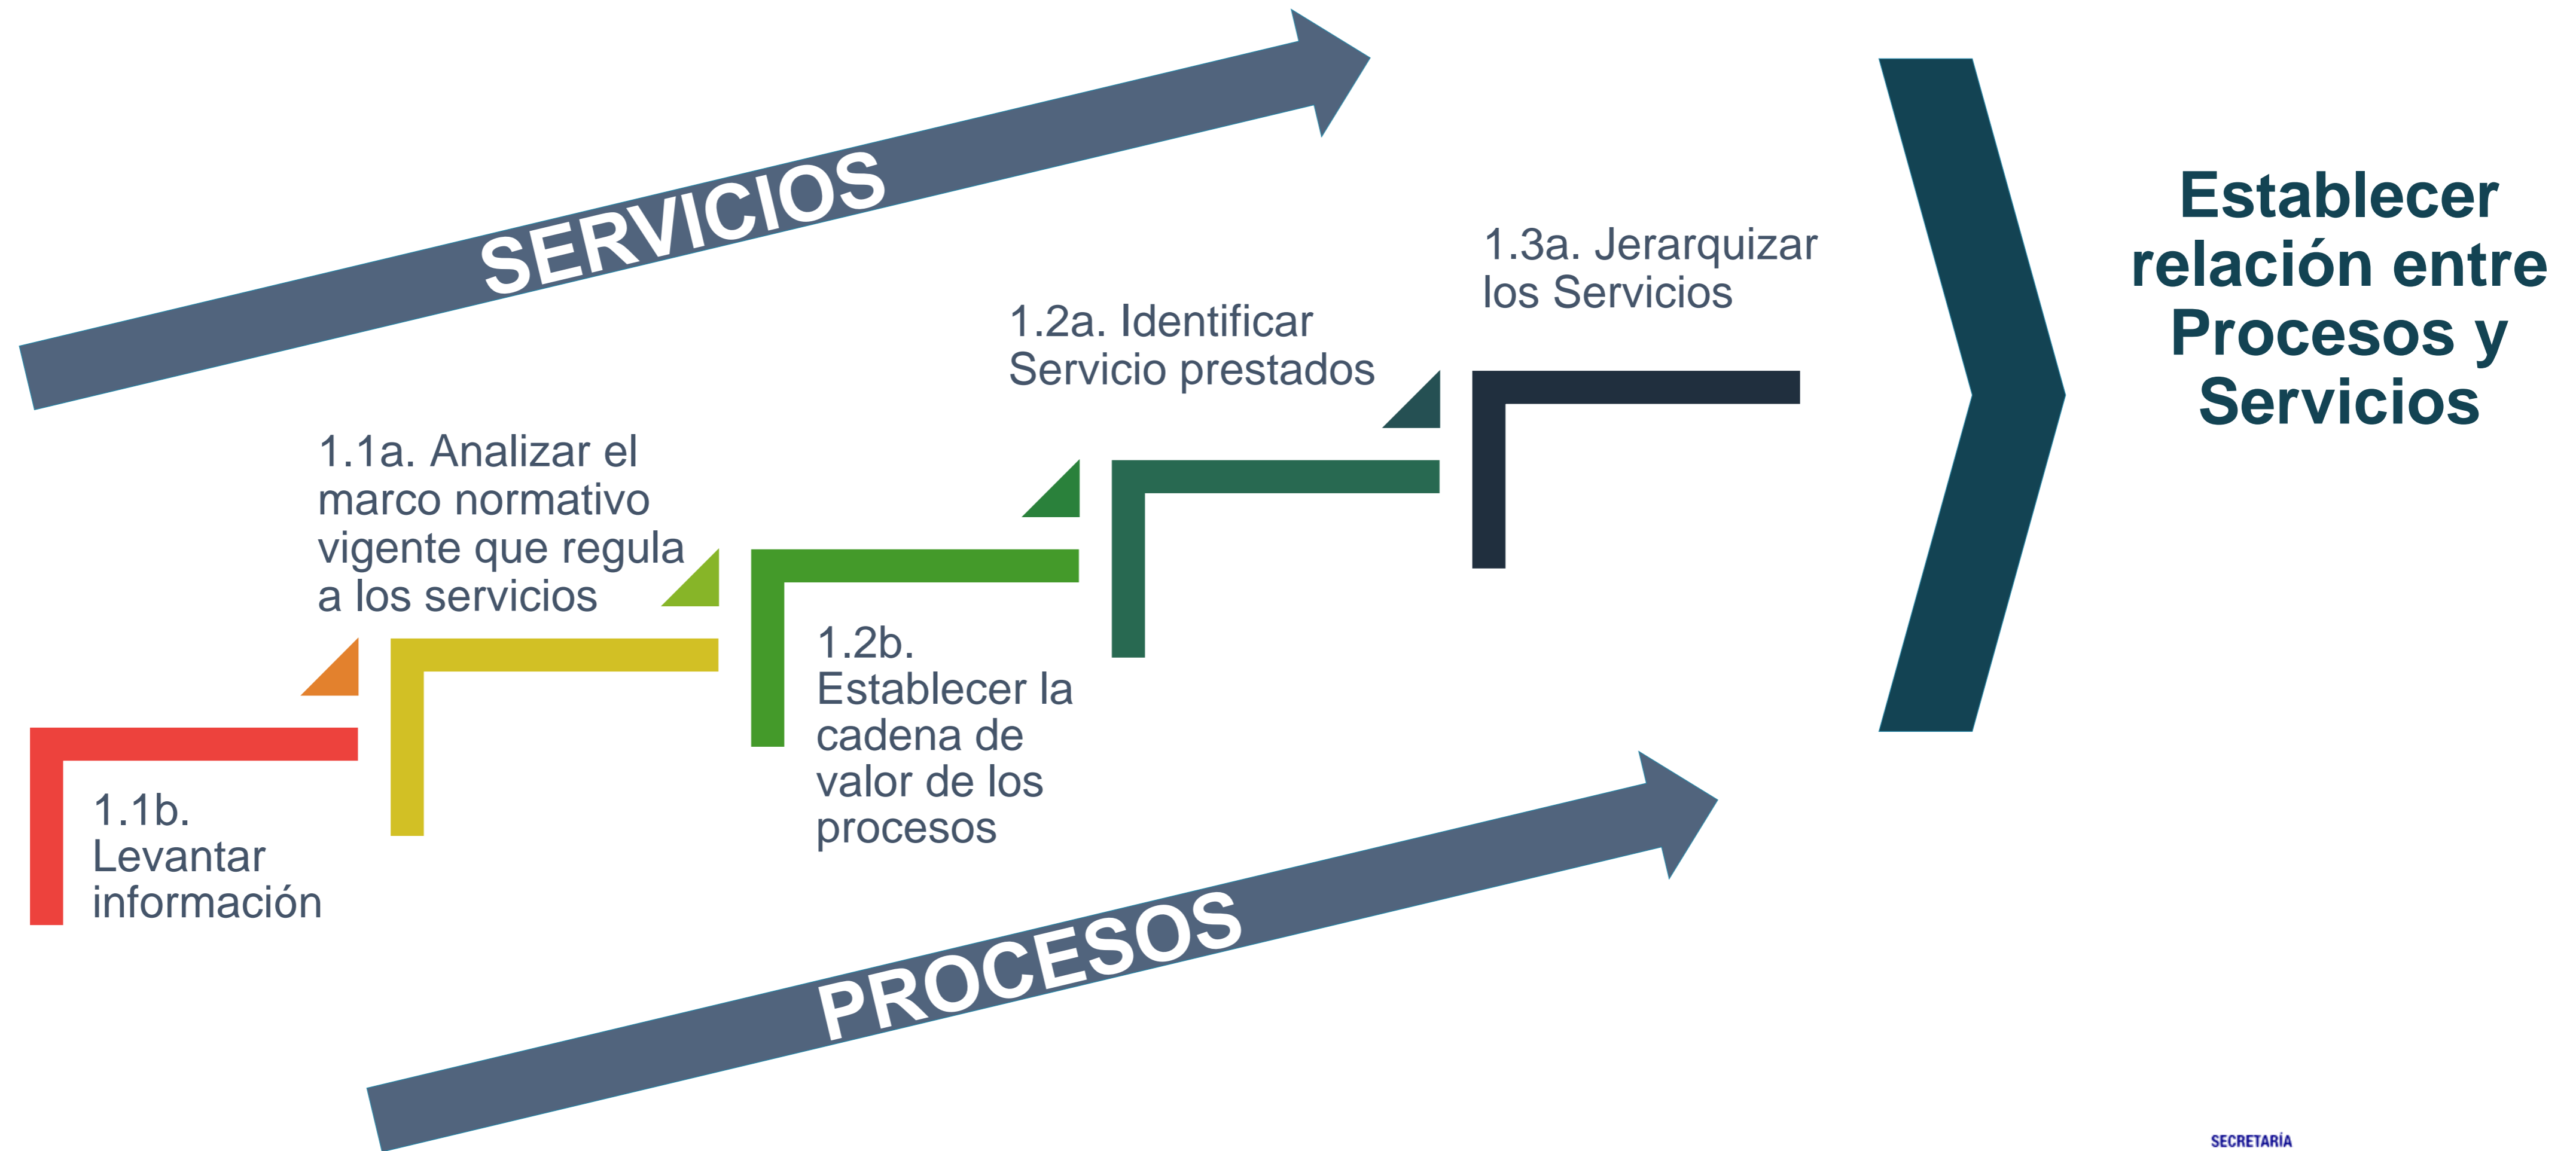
SERVICIOS

1.1b. Levantar información

1.1a. Analizar el marco normativo vigente que regula a los servicios

1.2b. Establecer la cadena de valor de los procesos

1.2a. Identificar Servicio prestados

1.3a. Jerarquizar los Servicios

PROCESOS

Establecer relación entre Procesos y Servicios

SECRETARÍA